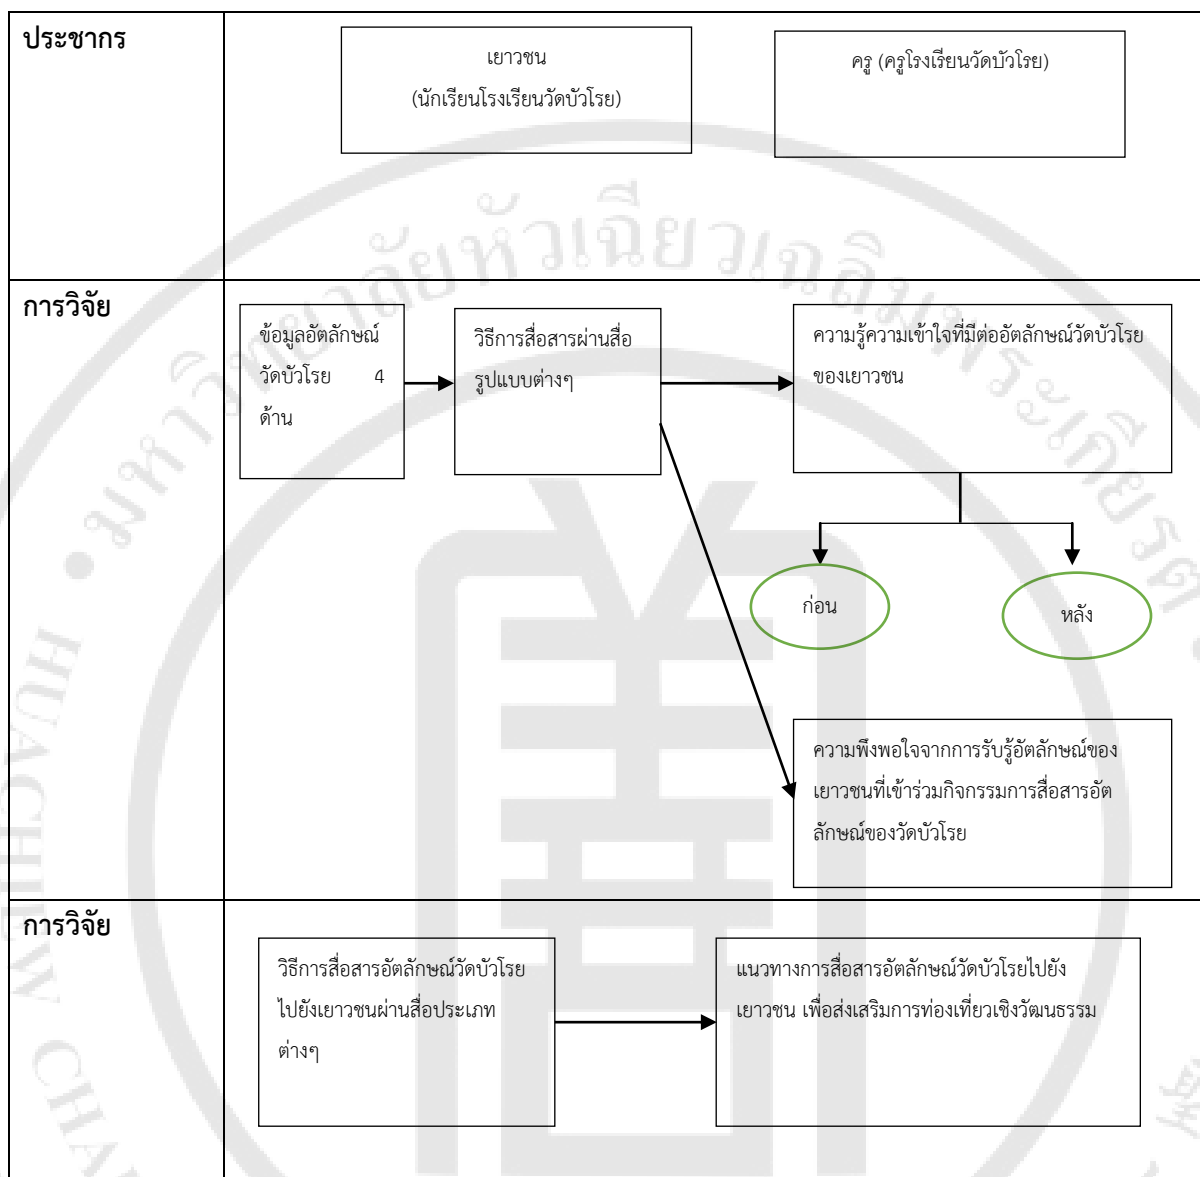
ประชากร

เยาวชน
(นักเรียนโรงเรียนวัดบัวโรย)

ครู (ครูโรงเรียนวัดบัวโรย)

มหาวิทยาลัยหัวเฉียวเฉลิมพระเกียรติ
HUACHIEW CHA

การวิจัย

ข้อมูลอัตลักษณ์วัดบัวโรย 4 ด้าน

วิธีการสื่อสารผ่านสื่อรูปแบบต่างๆ

ความรู้ความเข้าใจที่มีต่ออัตลักษณ์วัดบัวโรยของเยาวชน

ก่อน

หลัง

ความพึงพอใจจากการรับรู้อัตลักษณ์ของเยาวชนที่เข้าร่วมกิจกรรมการสื่อสารอัตลักษณ์ของวัดบัวโรย

การวิจัย

วิธีการสื่อสารอัตลักษณ์วัดบัวโรยไปยังเยาวชนผ่านสื่อประเภทต่างๆ

แนวทางการสื่อสารอัตลักษณ์วัดบัวโรยไปยังเยาวชน เพื่อส่งเสริมการท่องเที่ยวเชิงวัฒนธรรม